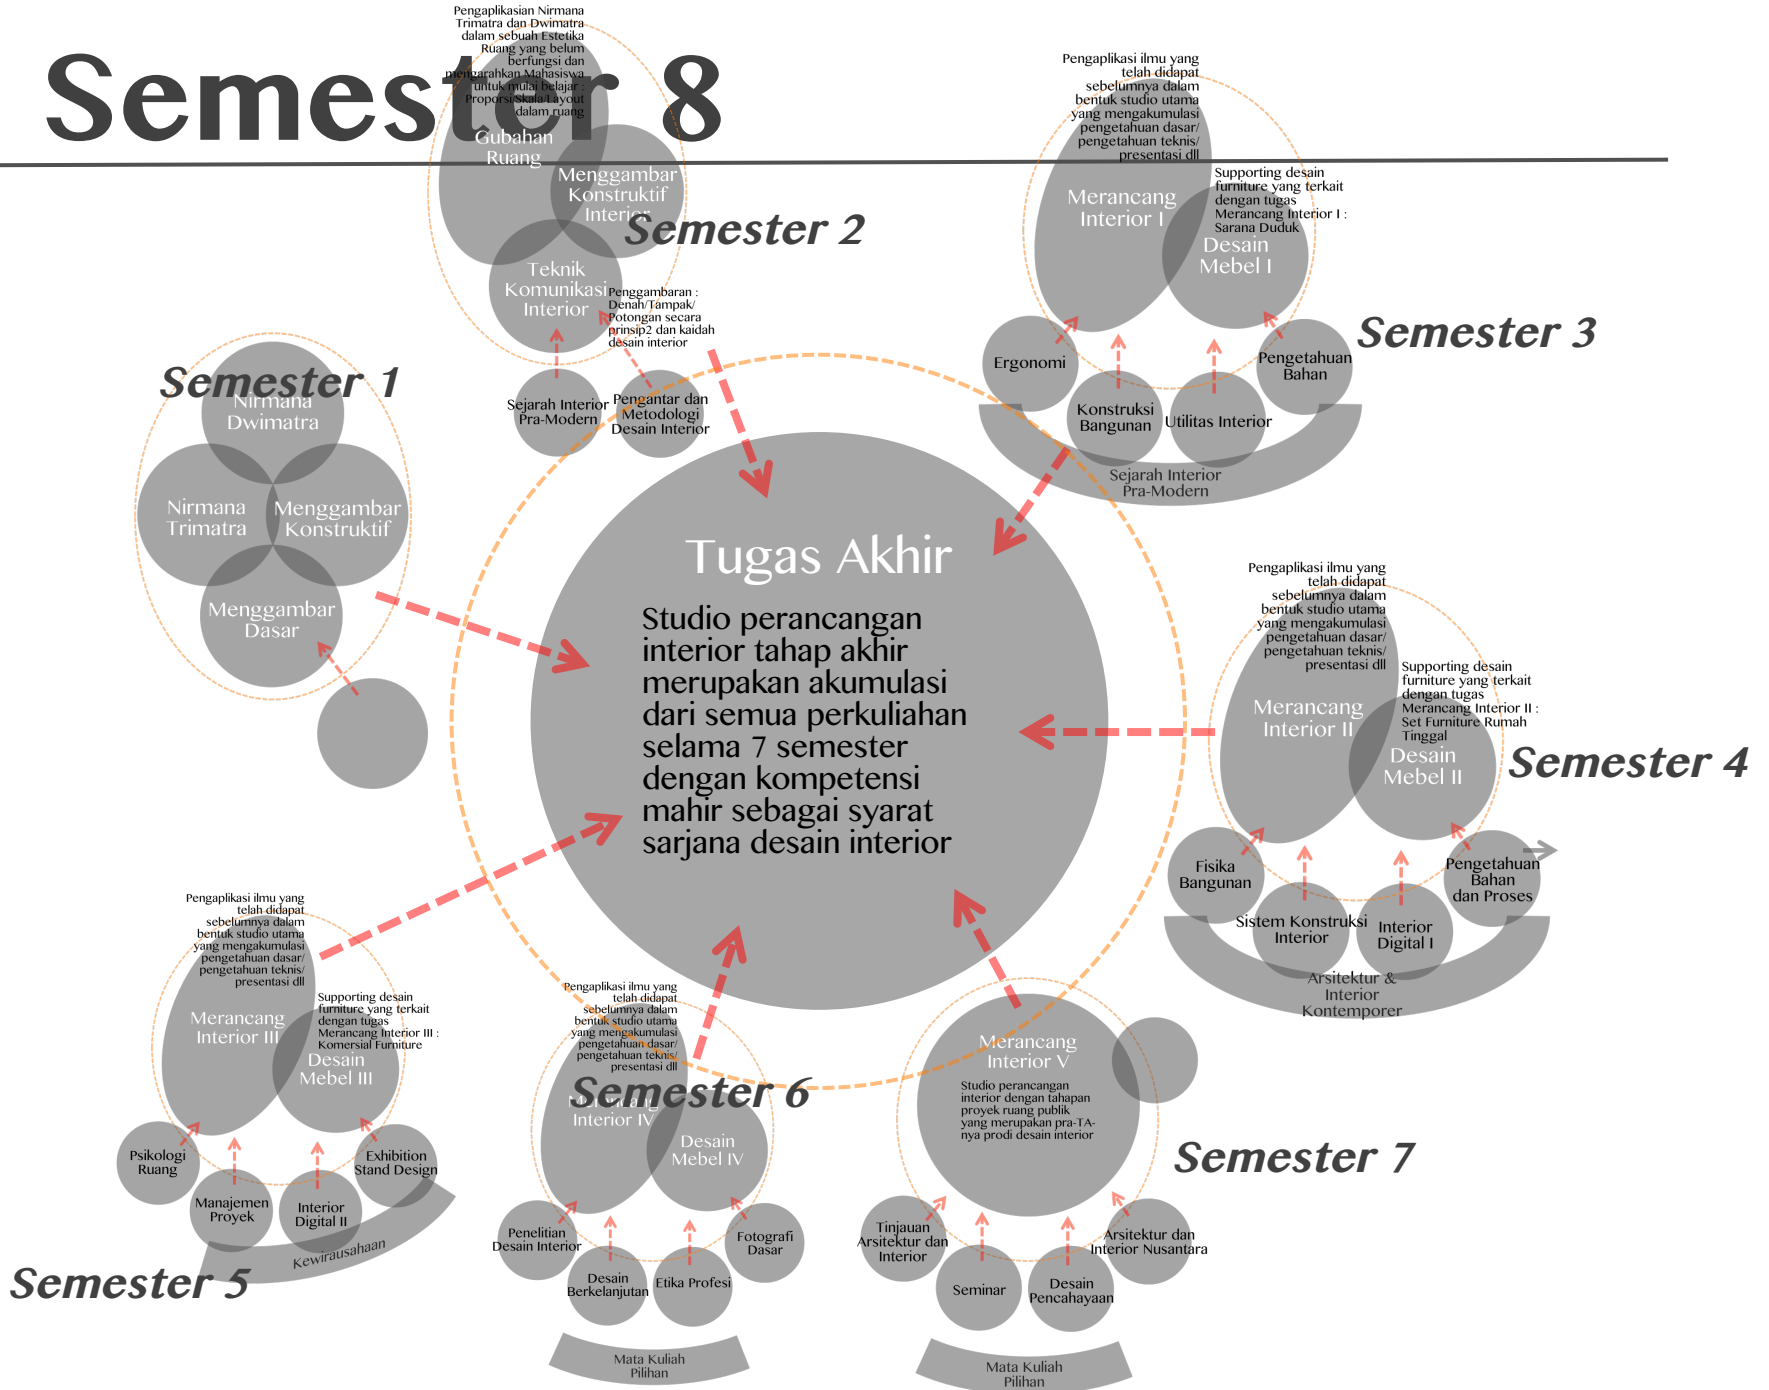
Semester 8

Pengaplikasian Nirmana Trimatra dan Dwimatra dalam sebuah Estetika Ruang yang belum berfungsi dan mengarahkan Mahasiswa untuk mulai belajar : Proporsi/Skala/Layout dalam ruang

Gubahan Ruang

Menggambar Konstruktif Interior

Semester 2

Teknik Komunikasi Interior

Penggambaran : Denah/Tampak/ Potongan secara prinsip2 dan kaidah desain interior

Sejarah Interior Pra-Modern

Pengantar dan Metodologi Desain Interior

Semester 1

Nirmana Dwimatra

Nirmana Trimatra

Menggambar Konstruktif

Menggambar Dasar

Pengaplikasi ilmu yang telah didapat sebelumnya dalam bentuk studio utama yang mengakumulasi pengetahuan dasar/ pengetahuan teknis/ presentasi dll

Merancang Interior I

Supporting desain furniture yang terkait dengan tugas Merancang Interior I : Sarana Duduk

Desain Mebel I

Semester 3

Ergonomi

Konstruksi Bangunan

Utilitas Interior

Pengetahuan Bahan

Sejarah Interior Pra-Modern

Tugas Akhir

Studio perancangan interior tahap akhir merupakan akumulasi dari semua perkuliahan selama 7 semester dengan kompetensi mahir sebagai syarat sarjana desain interior

Pengaplikasi ilmu yang telah didapat sebelumnya dalam bentuk studio utama yang mengakumulasi pengetahuan dasar/ pengetahuan teknis/ presentasi dll

Merancang Interior II

Supporting desain furniture yang terkait dengan tugas Merancang Interior II : Set Furniture Rumah Tinggal

Desain Mebel II

Semester 4

Fisika Bangunan

Sistem Konstruksi Interior

Interior Digital I

Pengetahuan Bahan dan Proses

Arsitektur & Interior Kontemporer

Pengaplikasi ilmu yang telah didapat sebelumnya dalam bentuk studio utama yang mengakumulasi pengetahuan dasar/ pengetahuan teknis/ presentasi dll

Merancang Interior III

Supporting desain furniture yang terkait dengan tugas Merancang Interior III : Komersial Furniture

Desain Mebel III

Psikologi Ruang

Manajemen Proyek

Interior Digital II

Exhibition Stand Design

Kewirausahaan

Semester 5

Pengaplikasi ilmu yang telah didapat sebelumnya dalam bentuk studio utama yang mengakumulasi pengetahuan dasar/ pengetahuan teknis/ presentasi dll

Semester 6

Merancang Interior IV

Desain Mebel IV

Penelitian Desain Interior

Desain Berkelanjutan

Etika Profesi

Fotografi Dasar

Mata Kuliah Pilihan

Merancang Interior V

Studio perancangan interior dengan tahapan proyek ruang publik yang merupakan pra-TA-nya prodi desain interior

Semester 7

Tinjauan Arsitektur dan Interior

Seminar

Desain Pencahayaan

Arsitektur dan Interior Nusantara

Mata Kuliah Pilihan